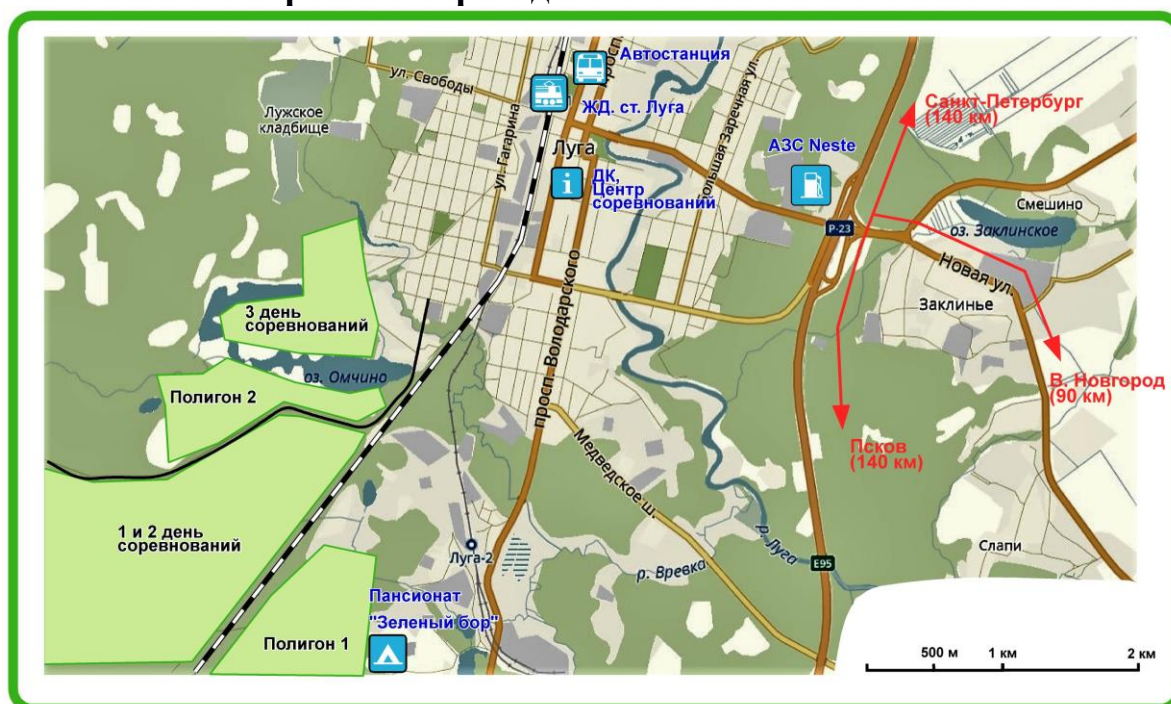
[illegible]

ул. Свободы

Автостанция

ЖД. ст. Луга

Лужское кладбище

ул. Гагарина

Луга

ДК, Центр соревнований

Большая Заречная ул.

АЗС Neste

Санкт-Петербург (140 км)

Смешино

оз. Заклинское

Р-23

Новая ул.

Заклинье

3 день соревнований

Полигон 2

оз. Омчино

просп. Володарского

Медведское ш.

В. Новгород (90 км)

Псков (140 км)

1 и 2 день соревнований

Луга-2

р. Луга

р. Вреска

E95

Слапи

Пансионат "Зеленый бор"

Полигон 1

500 м

1 км

2 км